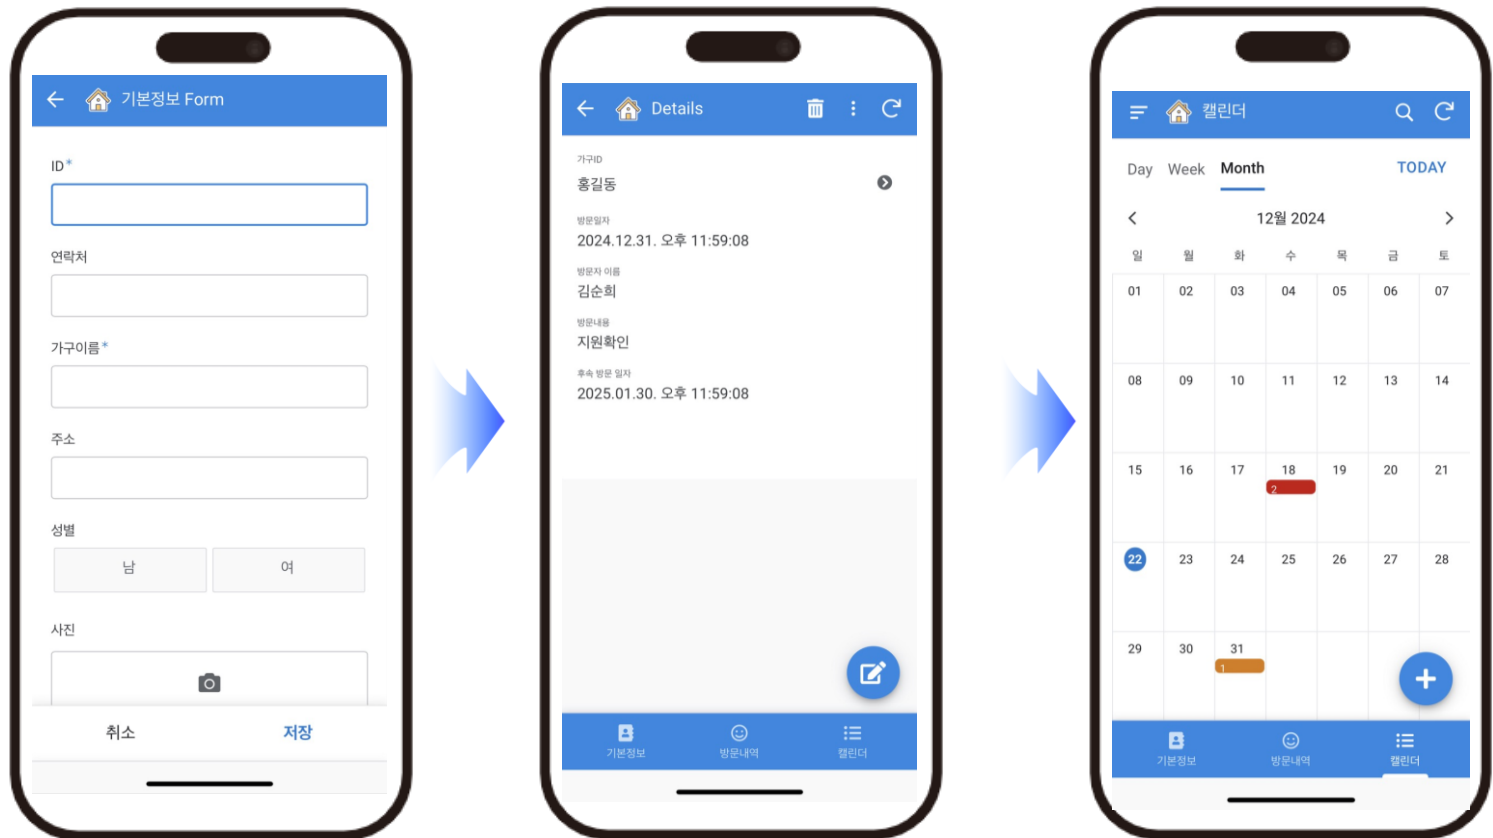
기본정보 Form

ID*

연락처

가구이름*

주소

성별

남 여

사진

취소 저장

Details

가구ID
홍길동

방문일자
2024.12.31. 오후 11:59:08

방문자 이름
김순희

방문내용
지원확인

후속 방문 일자
2025.01.30. 오후 11:59:08

기본정보 방문내역 캘린더

캘린더

Day Week Month TODAY

12월 2024

| 일 | 월 | 화 | 수 | 목 | 금 | 토 |
|---|---|---|---|---|---|---|
| 01 | 02 | 03 | 04 | 05 | 06 | 07 |
| 08 | 09 | 10 | 11 | 12 | 13 | 14 |
| 15 | 16 | 17 | 18 2 | 19 | 20 | 21 |
| 22 | 23 | 24 | 25 | 26 | 27 | 28 |
| 29 | 30 | 31 1 | | | | |

기본정보 방문내역 캘린더